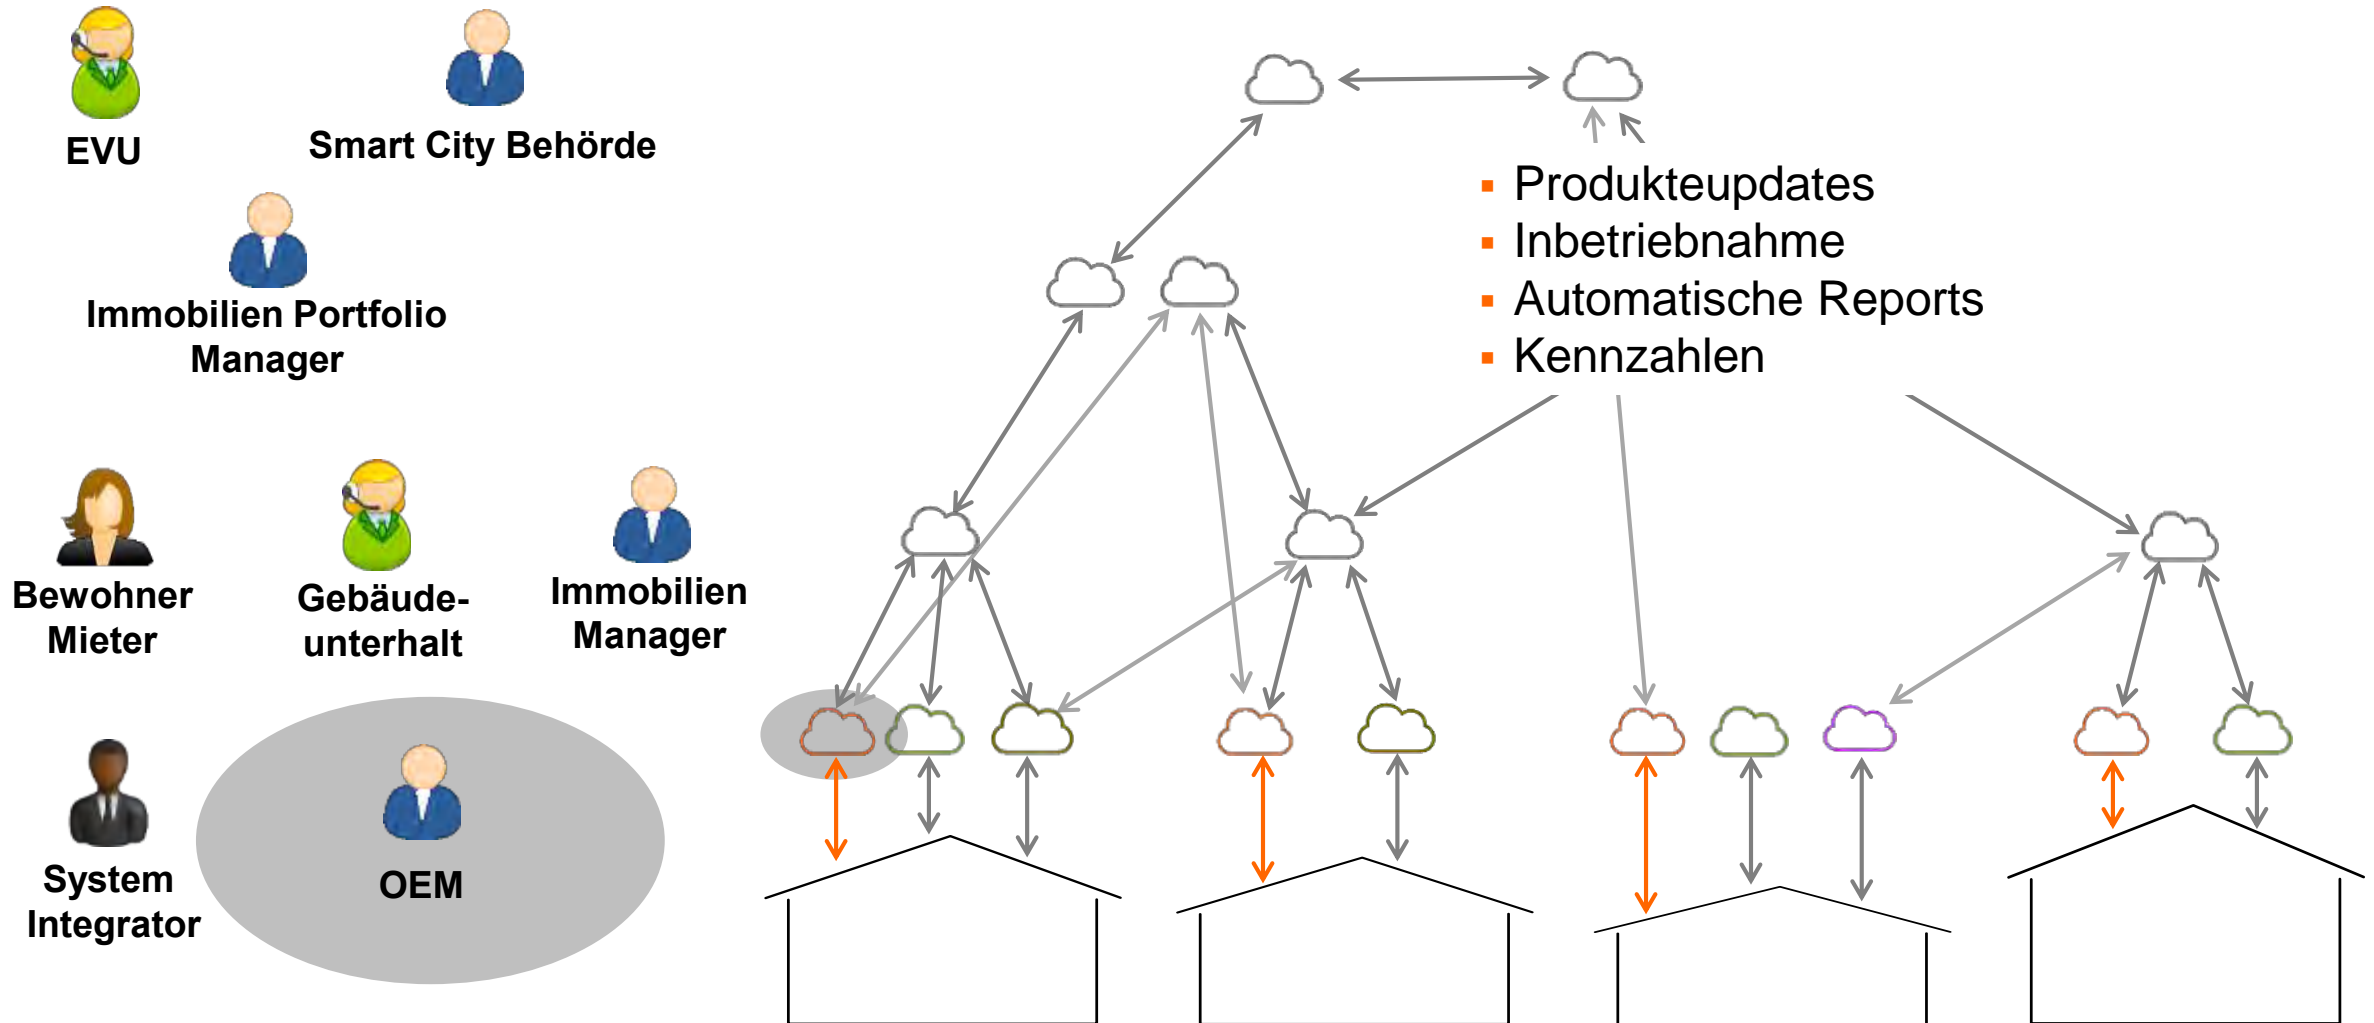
EVU

Smart City Behörde

Immobilien Portfolio Manager

Bewohner Mieter

Gebäudeunterhalt

Immobilien Manager

System Integrator

OEM

- Produkteupdates
- Inbetriebnahme
- Automatische Reports
- Kennzahlen